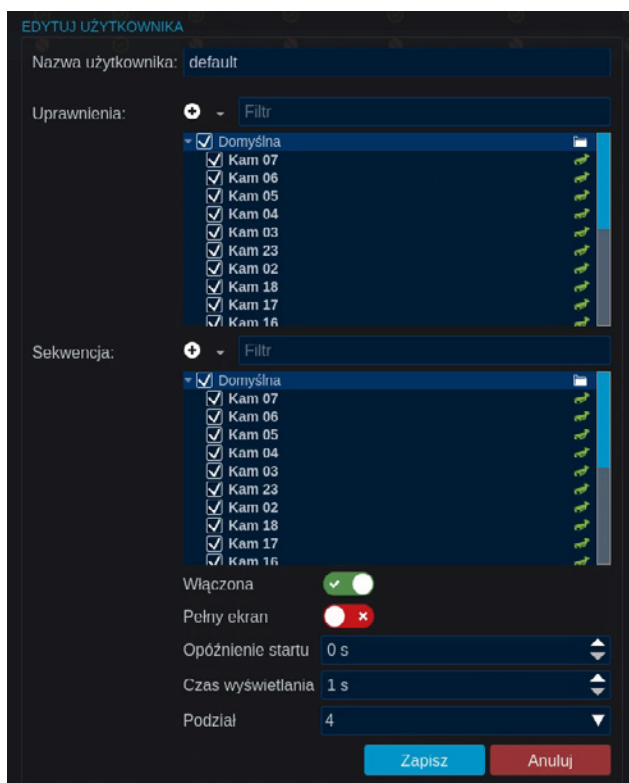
EDYTUJ UŻYTKOWNIKA

Nazwa użytkownika: default

Uprawnienia:

Filtr

Domyślna
Kam 07
Kam 06
Kam 05
Kam 04
Kam 03
Kam 23
Kam 02
Kam 18
Kam 17
Kam 16

Sekwencja:

Filtr

Domyślna
Kam 07
Kam 06
Kam 05
Kam 04
Kam 03
Kam 23
Kam 02
Kam 18
Kam 17
Kam 16

Włączona

Pełny ekran

Opóźnienie startu 0 s

Czas wyświetlania 1 s

Podział 4

Zapisz Anuluj